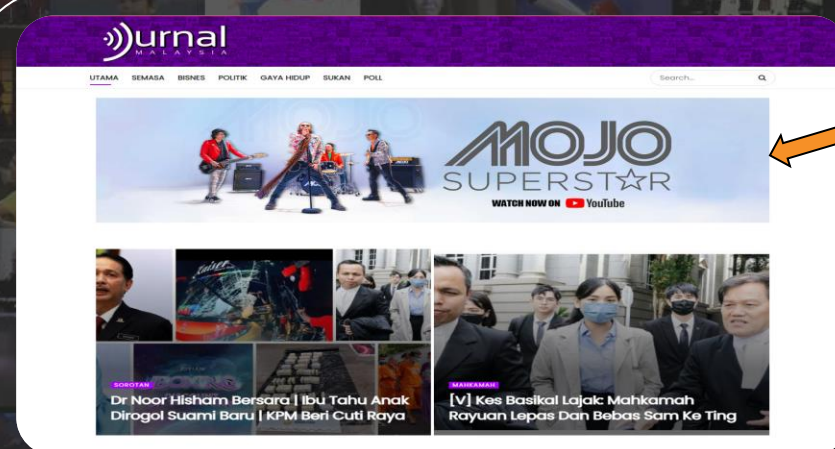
Jurnal MALAYSIA

UTAMA SEMASA BISNES POLITIK GAYA HIDUP SUKAN POLL

Search...

MOJO SUPERSTAR

WATCH NOW ON YouTube

SOROTAN

Dr Noor Hisham Bersara | Ibu Tahu Anak Dirogol Suami Baru | KPM Beri Cuti Raya

MAHKAMAH

[V] Kes Basikal Lajak: Mahkamah Rayuan Lepas Dan Bebas Sam Ke Ting